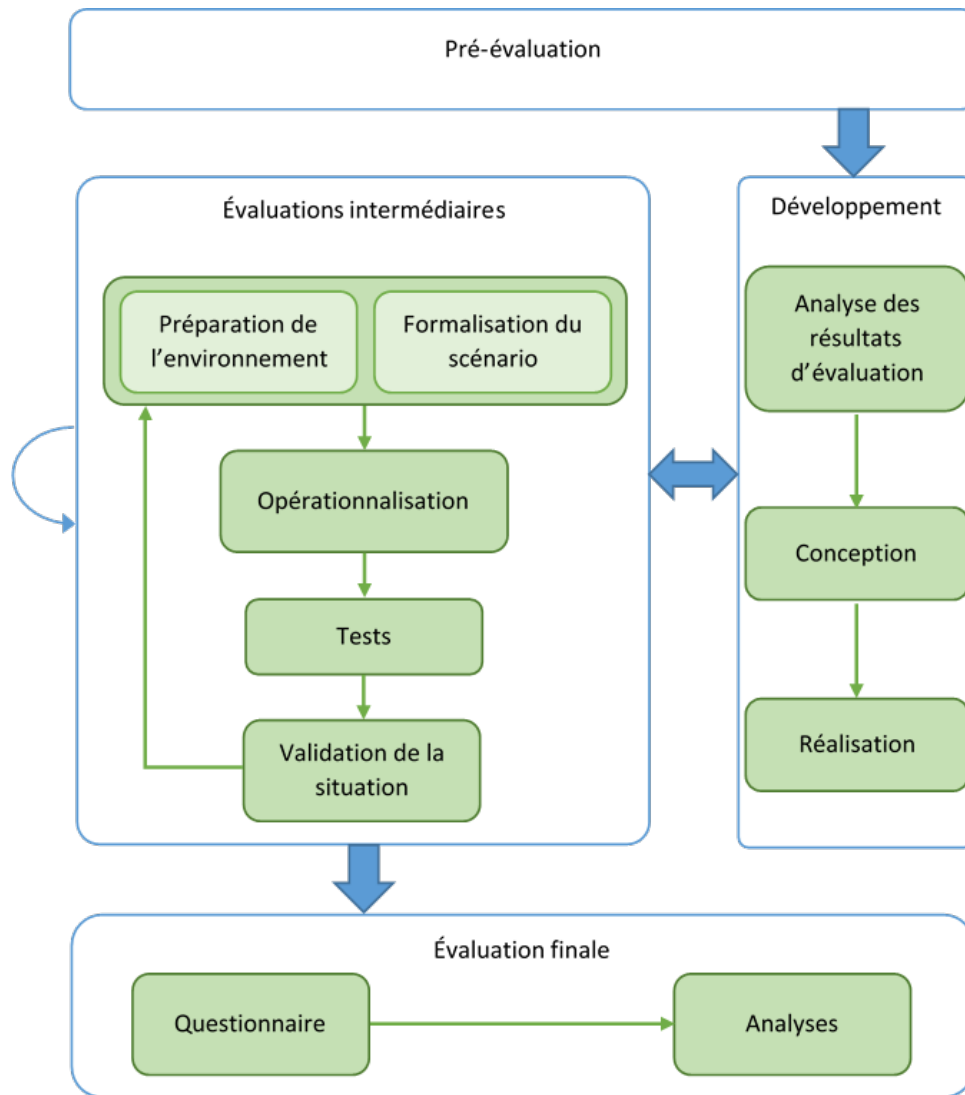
Pré-évaluation

Évaluations intermédiaires

Préparation de l'environnement

Formalisation du scénario

Opérationnalisation

Tests

Validation de la situation

Développement

Analyse des résultats d'évaluation

Conception

Réalisation

Évaluation finale

Questionnaire

Analyses